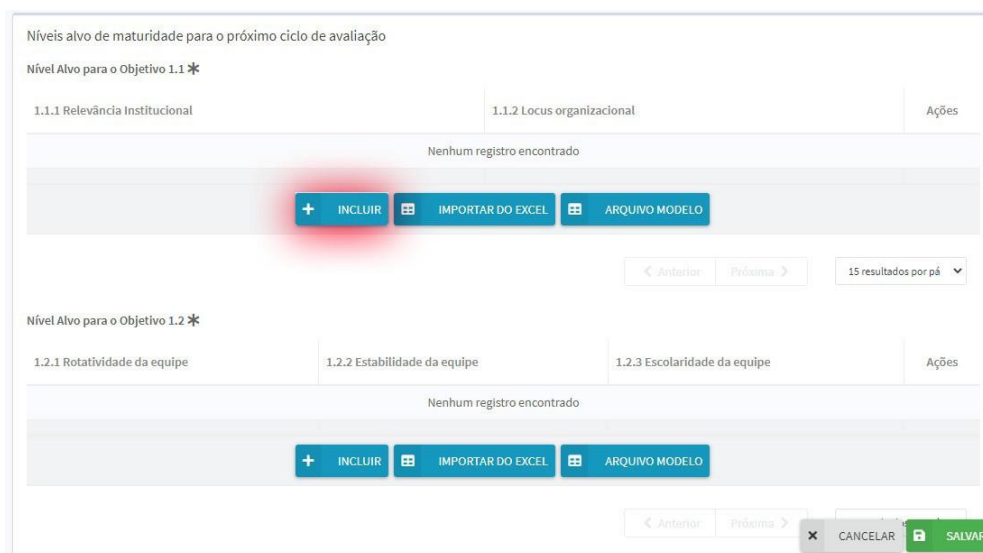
Níveis alvo de maturidade para o próximo ciclo de avaliação

Nível Alvo para o Objetivo 1.1 *

| 1.1.1 Relevância Institucional | 1.1.2 Locus organizacional | Ações |
|---|---|---|
| Nenhum registro encontrado | | |

+ INCLUIR  IMPORTAR DO EXCEL  ARQUIVO MODELO

< Anterior  Próxima >  15 resultados por pá

Nível Alvo para o Objetivo 1.2 *

| 1.2.1 Rotatividade da equipe | 1.2.2 Estabilidade da equipe | 1.2.3 Escolaridade da equipe | Ações |
|---|---|---|---|
| Nenhum registro encontrado | | | |

+ INCLUIR  IMPORTAR DO EXCEL  ARQUIVO MODELO

< Anterior  Próxima >

× CANCELAR  SALVAR